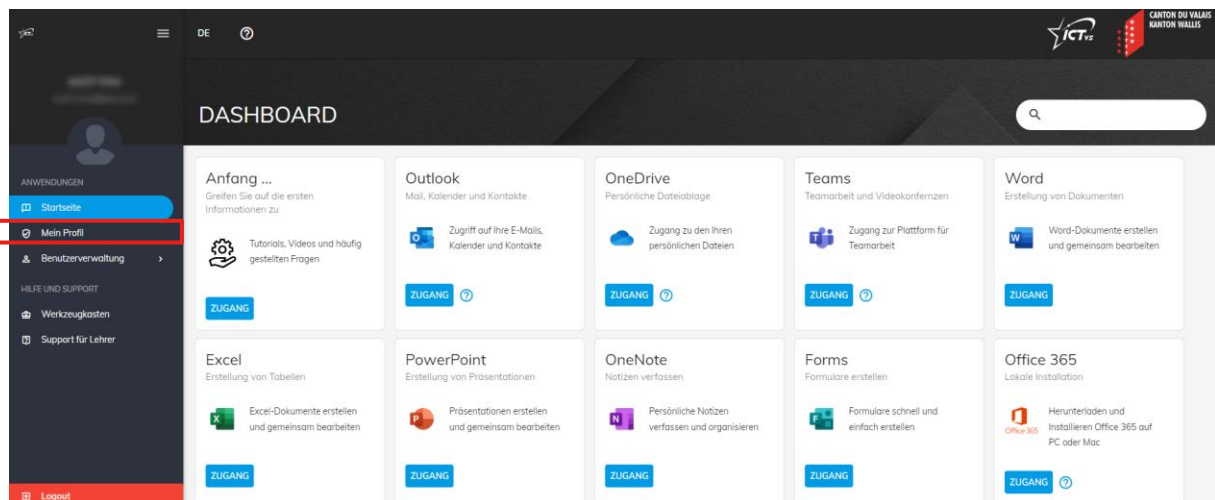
DE

ICT VS

CANTON DU VALAIS
KANTON WALLIS

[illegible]
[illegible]

ANWENDUNGEN
Startseite
Mein Profil
Benutzerverwaltung

HILFE UND SUPPORT
Werkzeugkasten
Support für Lehrer

Logout

DASHBOARD

Anfang ...
Greifen Sie auf die ersten Informationen zu
Tutorials, Videos und häufig gestellten Fragen
ZUGANG

Outlook
Mail, Kalender und Kontakte
Zugriff auf Ihre E-Mails, Kalender und Kontakte
ZUGANG

OneDrive
Persönliche Dateiablage
Zugang zu den Ihren persönlichen Dateien
ZUGANG

Teams
Teamarbeit und Videokonferenzen
Zugang zur Plattform für Teamarbeit
ZUGANG

Word
Erstellung von Dokumenten
Word-Dokumente erstellen und gemeinsam bearbeiten
ZUGANG

Excel
Erstellung von Tabellen
Excel-Dokumente erstellen und gemeinsam bearbeiten
ZUGANG

PowerPoint
Erstellung von Präsentationen
Präsentationen erstellen und gemeinsam bearbeiten
ZUGANG

OneNote
Notizen verfassen
Persönliche Notizen verfassen und organisieren
ZUGANG

Forms
Formulare erstellen
Formulare schnell und einfach erstellen
ZUGANG

Office 365
Lokale Installation
Office 365
Herunterladen und Installieren Office 365 auf PC oder Mac
ZUGANG